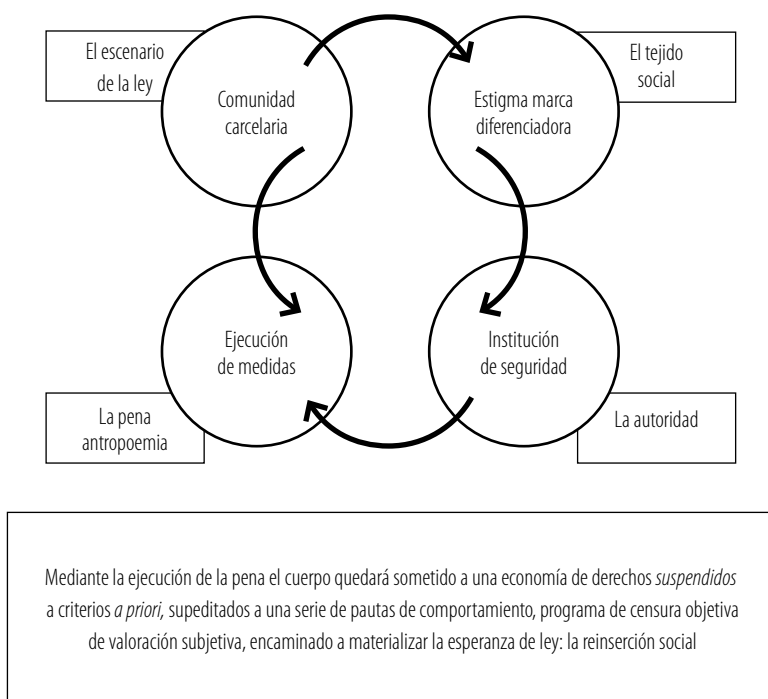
El escenario de la ley

Comunidad carcelaria

Estigma marca diferenciadora

El tejido social

Ejecución de medidas

Institución de seguridad

La pena antropoemia

La autoridad

Mediante la ejecución de la pena el cuerpo quedará sometido a una economía de derechos *suspendidos* a criterios *a priori,* supeditados a una serie de pautas de comportamiento, programa de censura objetiva de valoración subjetiva, encaminado a materializar la esperanza de ley: la reinserción social